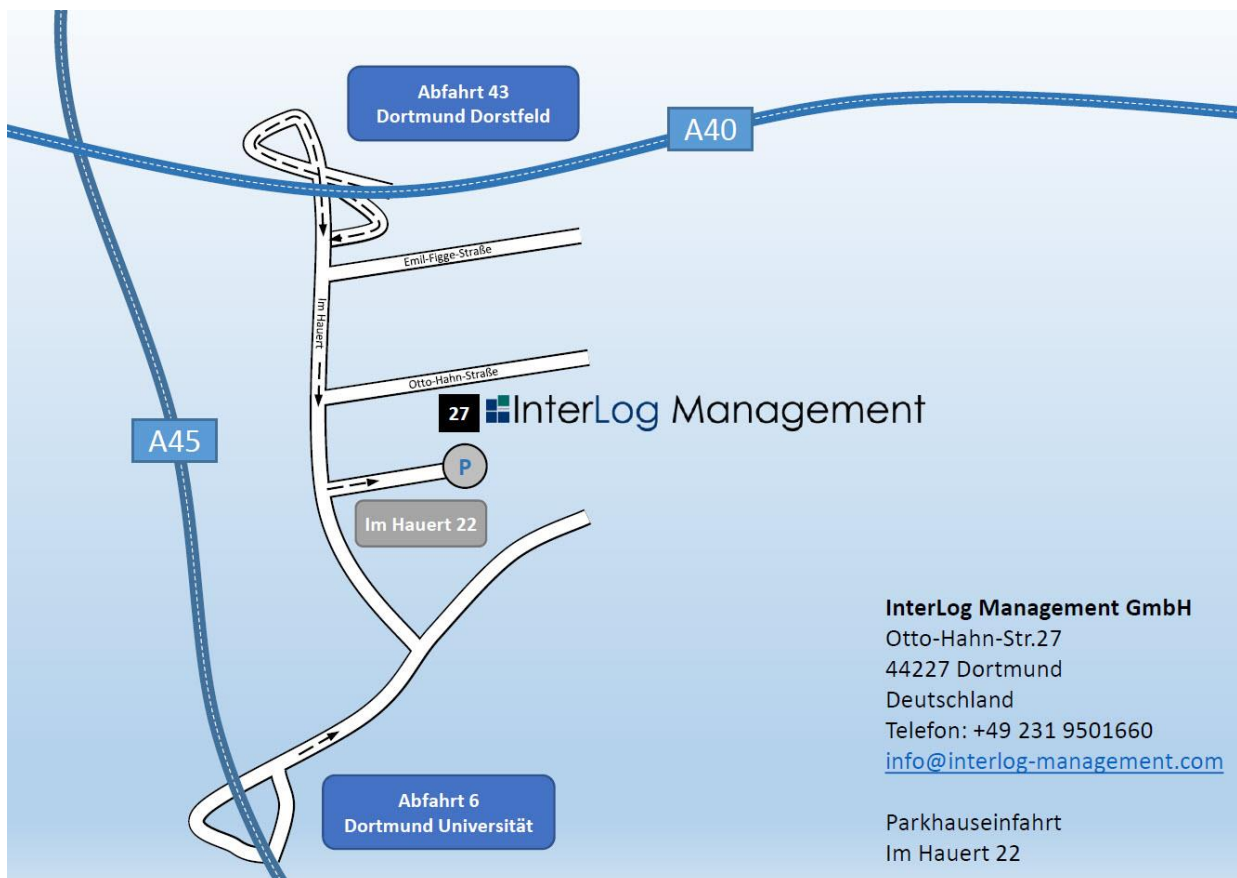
Abfahrt 43
Dortmund Dorstfeld

A40

Emil-Figge-Straße

Im Hauert

Otto-Hahn-Straße

27 InterLog Management

A45

P

Im Hauert 22

InterLog Management GmbH
Otto-Hahn-Str.27
44227 Dortmund
Deutschland
Telefon: +49 231 9501660
info@interlog-management.com

Abfahrt 6
Dortmund Universität

Parkhauseinfahrt
Im Hauert 22